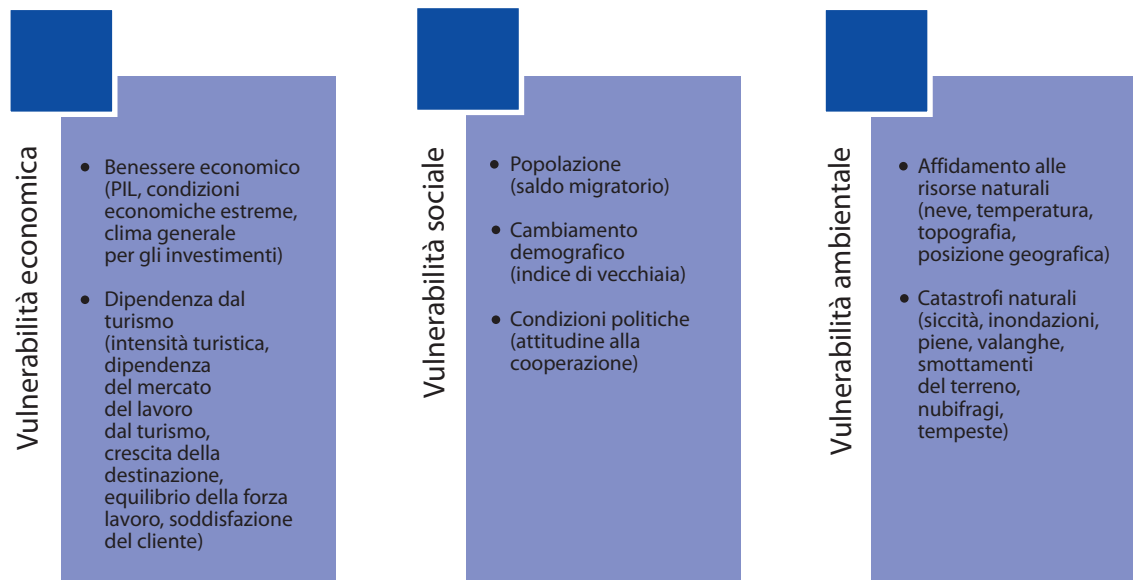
Vulnerabilità economica

- Benessere economico (PIL, condizioni economiche estreme, clima generale per gli investimenti)
- Dipendenza dal turismo (intensità turistica, dipendenza del mercato del lavoro dal turismo, crescita della destinazione, equilibrio della forza lavoro, soddisfazione del cliente)

Vulnerabilità sociale

- Popolazione (saldo migratorio)
- Cambiamento demografico (indice di vecchiaia)
- Condizioni politiche (attitudine alla cooperazione)

Vulnerabilità ambientale

- Affidamento alle risorse naturali (neve, temperatura, topografia, posizione geografica)
- Catastrofi naturali (siccità, inondazioni, piene, valanghe, smottamenti del terreno, nubifragi, tempeste)